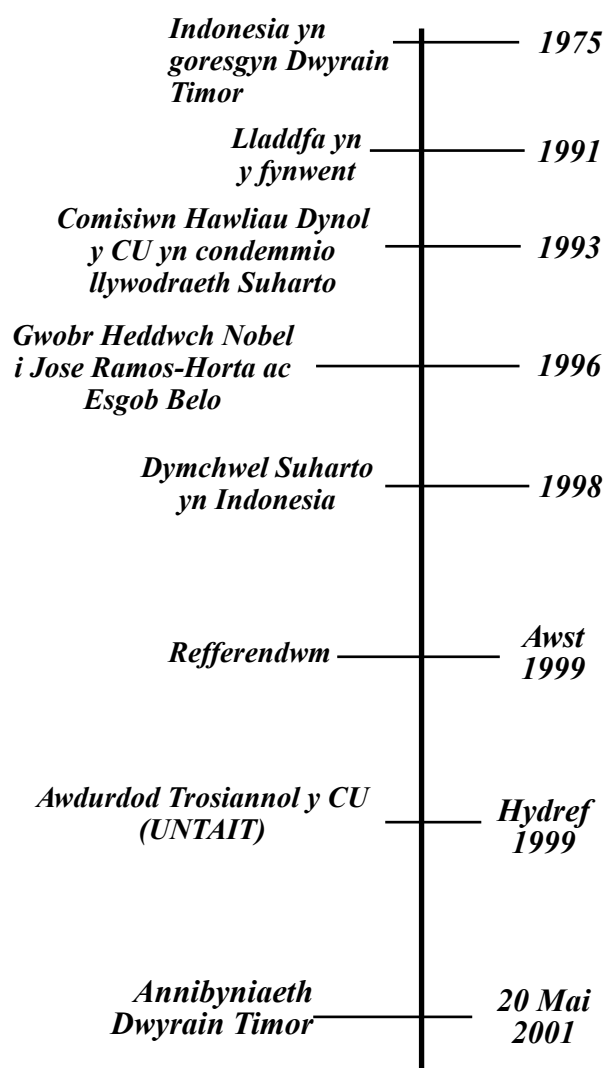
Indonesia yn goresgyn Dwyrain Timor — 1975

Lladdfa yn y fynwent — 1991

Comisiwn Hawliau Dynol y CU yn condemmio llywodraeth Suharto — 1993

Gwobr Heddwch Nobel i Jose Ramos-Horta ac Esgob Belo — 1996

Dymchwel Suharto yn Indonesia — 1998

Refferendwm — Awst 1999

Awdurdod Trosiannol y CU (UNTAIT) — Hydref 1999

Annibyniaeth Dwyrain Timor — 20 Mai 2001